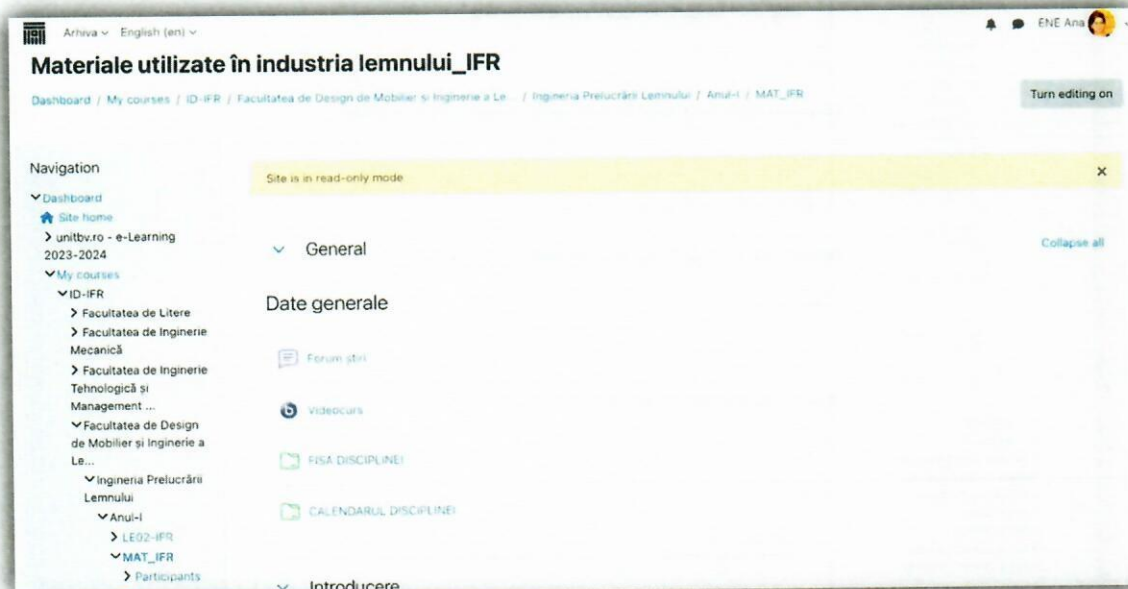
Arhiva English (en)

ENE Ana

Materiale utilizate în industria lemnului_IFR

Dashboard / My courses / ID-IFR / Facultatea de Design de Mobilier și Inginerie a Le... / Ingineria Prelucrării Lemnului / Anul-I / MAT_IFR

Turn editing on

Navigation

Dashboard
Site home
> unitbv.ro - e-Learning 2023-2024
My courses
ID-IFR
> Facultatea de Litere
> Facultatea de Inginerie Mecanică
> Facultatea de Inginerie Tehnologică și Management ...
Facultatea de Design de Mobilier și Inginerie a Le...
Ingineria Prelucrării Lemnului
Anul-I
> LE02-IFR
MAT_IFR
> Participants

Site is in read-only mode

General

Collapse all

Date generale

Forum știri

Videocurs

FISA DISCIPLINEI

CALENDARUL DISCIPLINEI

Introducere